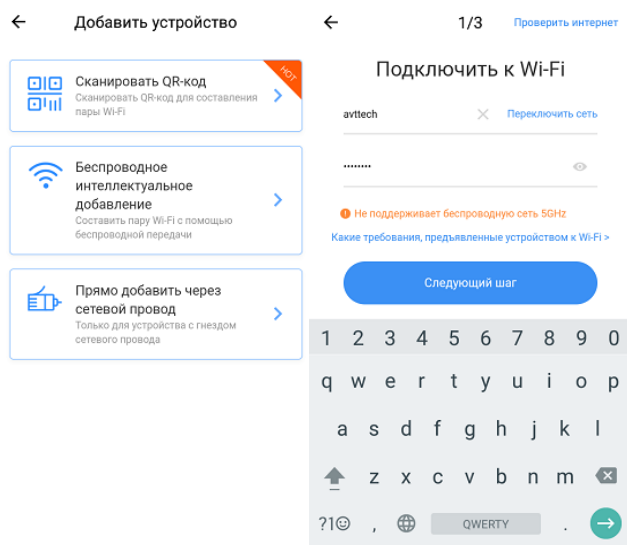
Добавить устройство

Сканировать QR-код
Сканировать QR-код для составления пары Wi-Fi
HOT

Беспроводное интеллектуальное добавление
Составить пару Wi-Fi с помощью беспроводной передачи

Прямо добавить через сетевой провод
Только для устройства с гнездом сетевого провода

1/3
Проверить интернет

Подключить к Wi-Fi

avttech
Переключить сеть

••••••••

Не поддерживает беспроводную сеть 5GHz

Какие требования, предъявленные устройством к Wi-Fi >

Следующий шаг

1 2 3 4 5 6 7 8 9 0
q w e r t y u i o p
a s d f g h j k l
z x c v b n m
?1☺ , QWERTY .